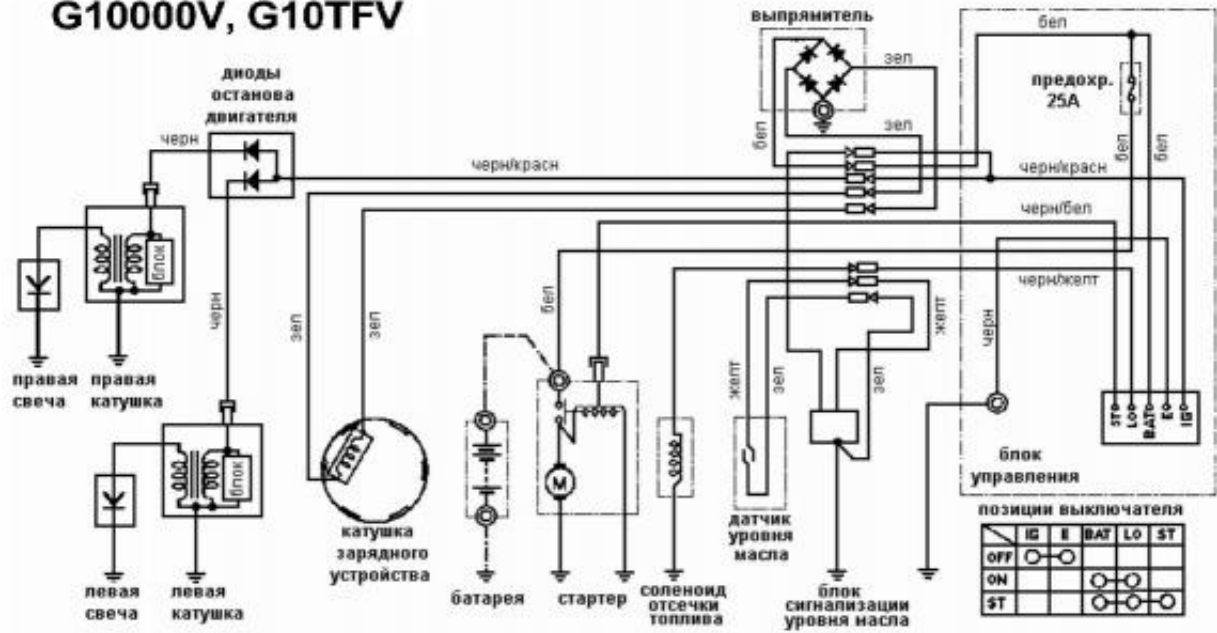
G10000V, G10TFV

выпрямитель

диоды останова двигателя

бел

зел

предохр. 25А

черн

черн/красн

черн/красн

бел

бел

бел

зел

черн/бел

блок

черн/желт

черн

зел

зел

бел

желт

желт

зел

зел

черн

правая свеча

правая катушка

блок

блок управления

левая свеча

левая катушка

катушка зарядного устройства

батарея

стартер

соленоид отсечки топлива

датчик уровня масла

блок сигнализации уровня насла

ST

LO

BAT

E

IG

позиции выключателя

|  | IG | E | BAT | LO | ST |
|---|---|---|---|---|---|
| OFF | O | O |  |  |  |
| ON |  |  | O | O |  |
| ST |  |  | O | O | O |